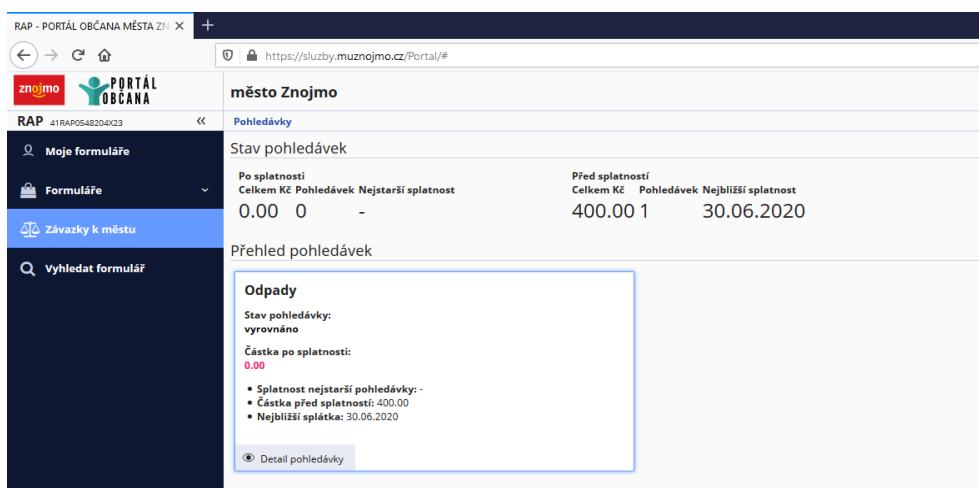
RAP - PORTÁL OBČANA MĚSTA ZN ×
+

https://sluzby.muznojmo.cz/Portal/#

znojmo PORTÁL OBČANA

město Znojmo

RAP 41RAP0548204X23 «

Pohledávky

Moje formuláře

Formuláře

Závazky k městu

Vyhledat formulář

Stav pohledávek

Po splatnosti
Celkem Kč Pohledávek Nejstarší splatnost
0.00 0 -

Před splatností
Celkem Kč Pohledávek Nejbližší splatnost
400.00 1 30.06.2020

Přehled pohledávek

Odpady

Stav pohledávky:
vyrovnáno

Částka po splatnosti:
0.00

• Splatnost nejstarší pohledávky: -
• Částka před splatností: 400.00
• Nejbližší splátka: 30.06.2020

Detail pohledávky